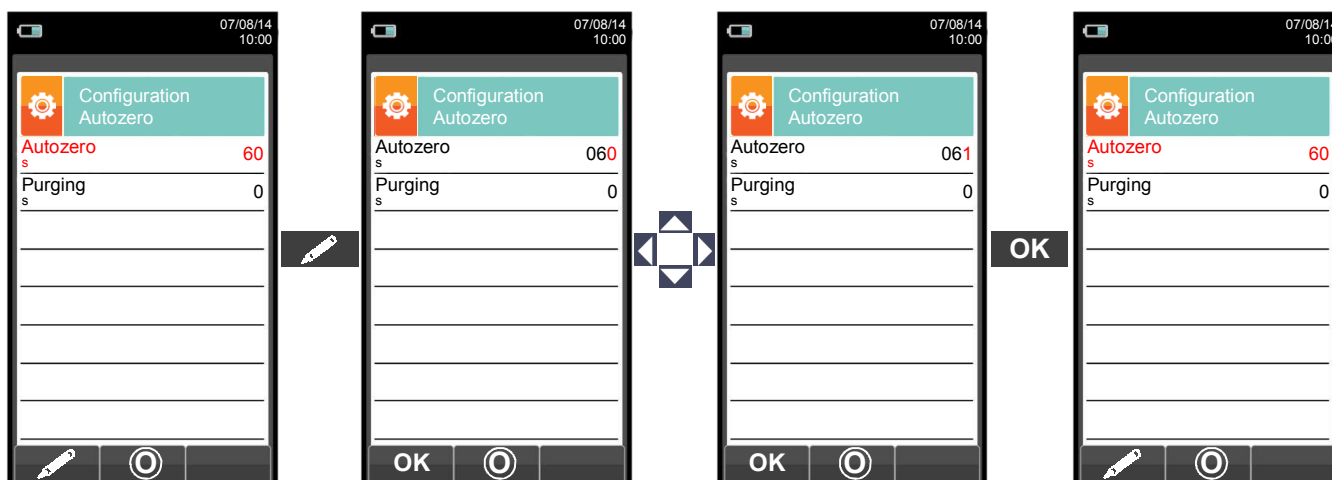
07/08/14
10:00

Configuration
Autozero

Autozero
s
60

Purging
s
0

O

07/08/14
10:00

Configuration
Autozero

Autozero
s
060

Purging
s
0

OK
O

07/08/14
10:00

Configuration
Autozero

Autozero
s
061

Purging
s
0

OK
O

OK

07/08/1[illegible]
10:0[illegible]

Configuration
Autozero

Autozero
s
60

Purging
s
0

O